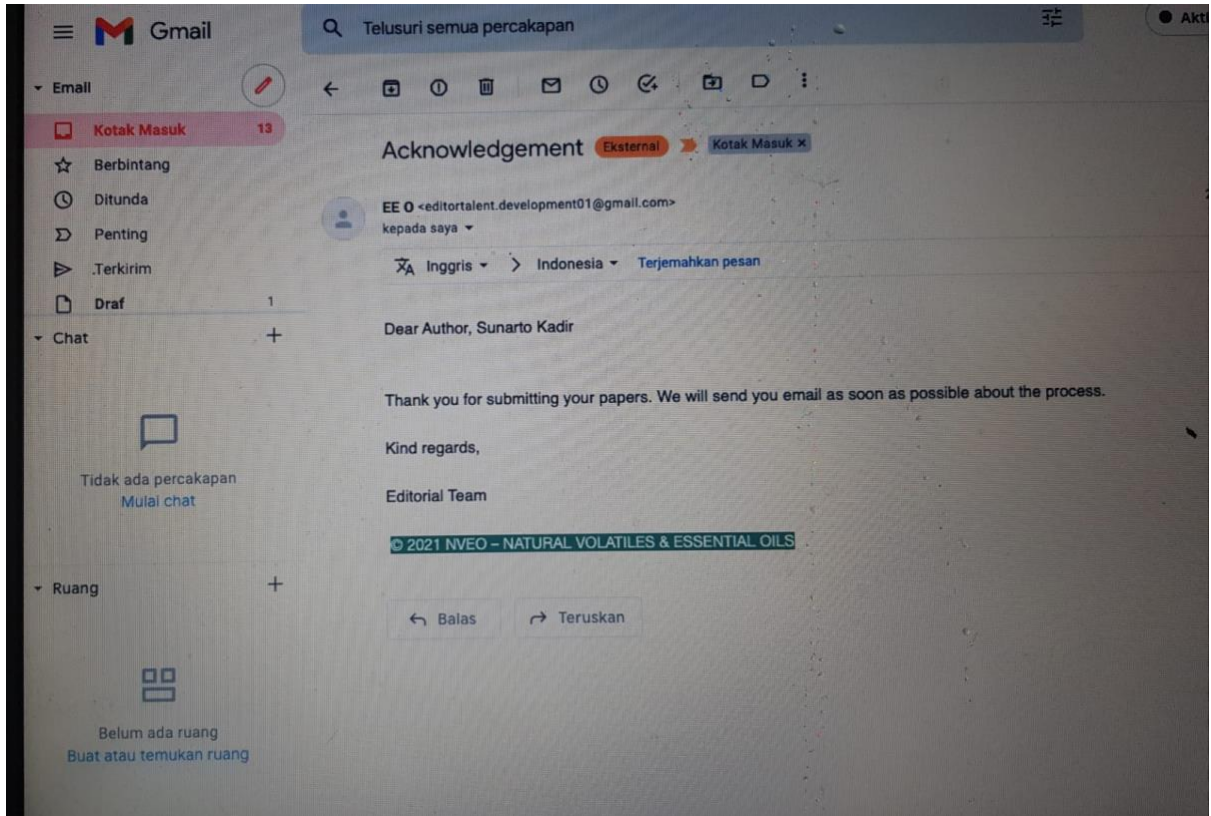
Gmail

Telusuri semua percakapan

Akti

Email

Kotak Masuk 13

Berbintang

Ditunda

Penting

Terkirim

Draf 1

Chat

Tidak ada percakapan
Mulai chat

Ruang

Belum ada ruang
Buat atau temukan ruang

Acknowledgement Eksternal Kotak Masuk ×

EE O <editortalent.development01@gmail.com>
kepada saya

Inggris > Indonesia Terjemahkan pesan

Dear Author, Sunarto Kadir

Thank you for submitting your papers. We will send you email as soon as possible about the process.

Kind regards,

Editorial Team

© 2021 NVEO – NATURAL VOLATILES & ESSENTIAL OILS

Balas

Teruskan